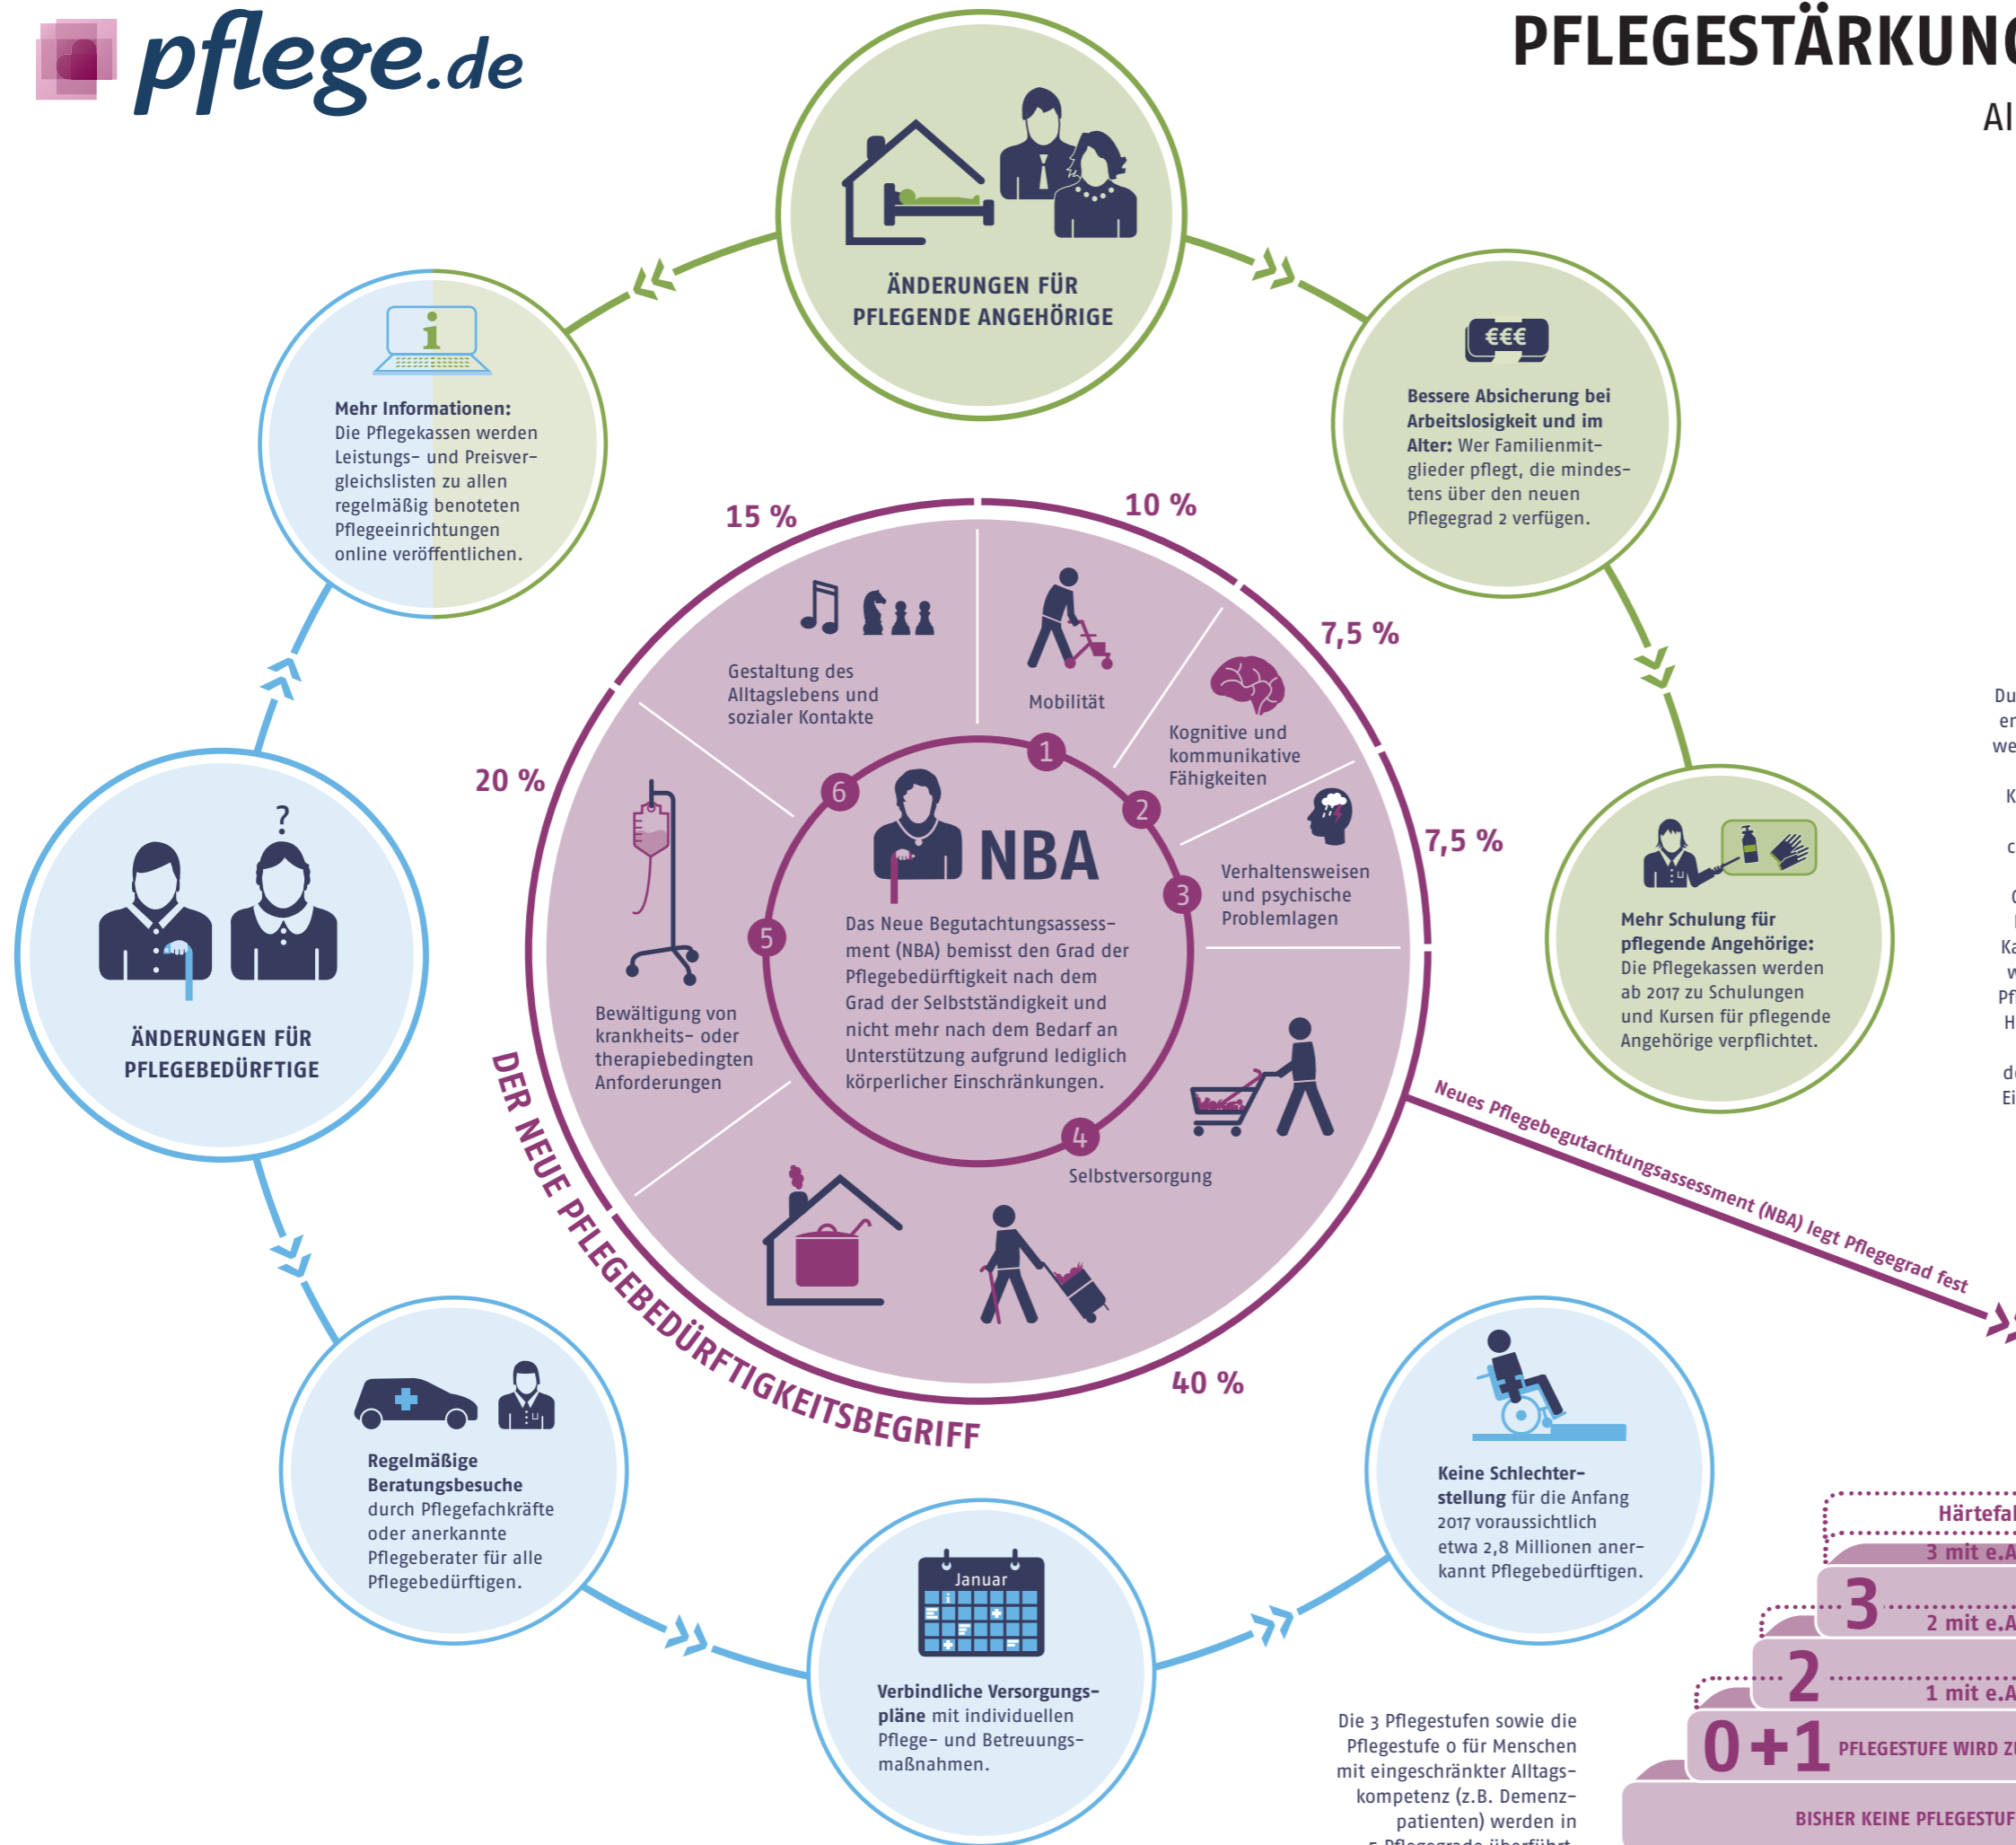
pflege.de

PFLEGESTÄRKUNG

Al

ÄNDERUNGEN FÜR PFLEGENDE ANGEHÖRIGE

€€€

**Bessere Absicherung bei Arbeitslosigkeit und im Alter:** Wer Familienmitglieder pflegt, die mindestens über den neuen Pflegegrad 2 verfügen.

**Mehr Schulung für pflegende Angehörige:** Die Pflegekassen werden ab 2017 zu Schulungen und Kursen für pflegende Angehörige verpflichtet.

**Mehr Informationen:** Die Pflegekassen werden Leistungs- und Preisvergleichslisten zu allen regelmäßig benoteten Pflegeeinrichtungen online veröffentlichen.

ÄNDERUNGEN FÜR PFLEGEBEDÜRFTIGE

**Regelmäßige Beratungsbesuche** durch Pflegefachkräfte oder anerkannte Pflegeberater für alle Pflegebedürftigen.

Januar

**Verbindliche Versorgungspläne** mit individuellen Pflege- und Betreuungsmaßnahmen.

**Keine Schlechterstellung** für die Anfang 2017 voraussichtlich etwa 2,8 Millionen anerkannt Pflegebedürftigen.

15 %

10 %

7,5 %

7,5 %

20 %

40 %

Gestaltung des Alltagslebens und sozialer Kontakte

Mobilität

Kognitive und kommunikative Fähigkeiten

Verhaltensweisen und psychische Problemlagen

Selbstversorgung

Bewältigung von krankheits- oder therapiebedingten Anforderungen

1 2 3 4 5 6

NBA

Das Neue Begutachtungsassessment (NBA) bemisst den Grad der Pflegebedürftigkeit nach dem Grad der Selbstständigkeit und nicht mehr nach dem Bedarf an Unterstützung aufgrund lediglich körperlicher Einschränkungen.

DER NEUE PFLEGEBEDÜRFTIGKEITSBEGRIFF

Neues Pflegebegutachtungsassessment (NBA) legt Pflegegrad fest

Du
er
we
K
c
(
Ka
w
Pf
H
d
Ei

Die 3 Pflegestufen sowie die Pflegestufe 0 für Menschen mit eingeschränkter Alltagskompetenz (z.B. Demenzpatienten) werden in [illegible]

Härtefal
3 mit e.A
3
2 mit e.A
2
1 mit e.A
0+1
PFLEGESTUFE WIRD Z
BISHER KEINE PFLEGESTUF